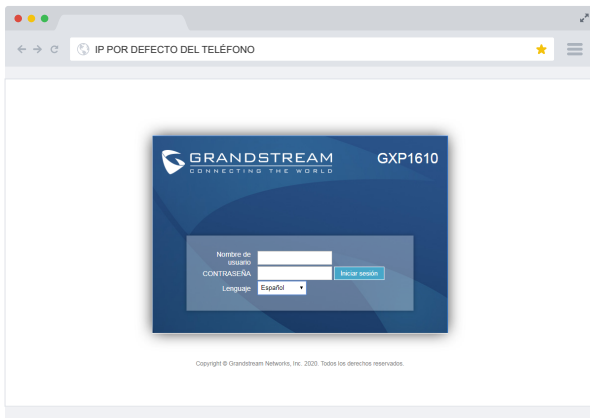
IP POR DEFECTO DEL TELÉFONO

GRANDSTREAM
CONNECTING THE WORLD

GXP1610

Nombre de usuario
CONTRASEÑA
Iniciar sesión
Lenguaje
Español

Copyright © Grandstream Networks, Inc. 2020. Todos los derechos reservados.